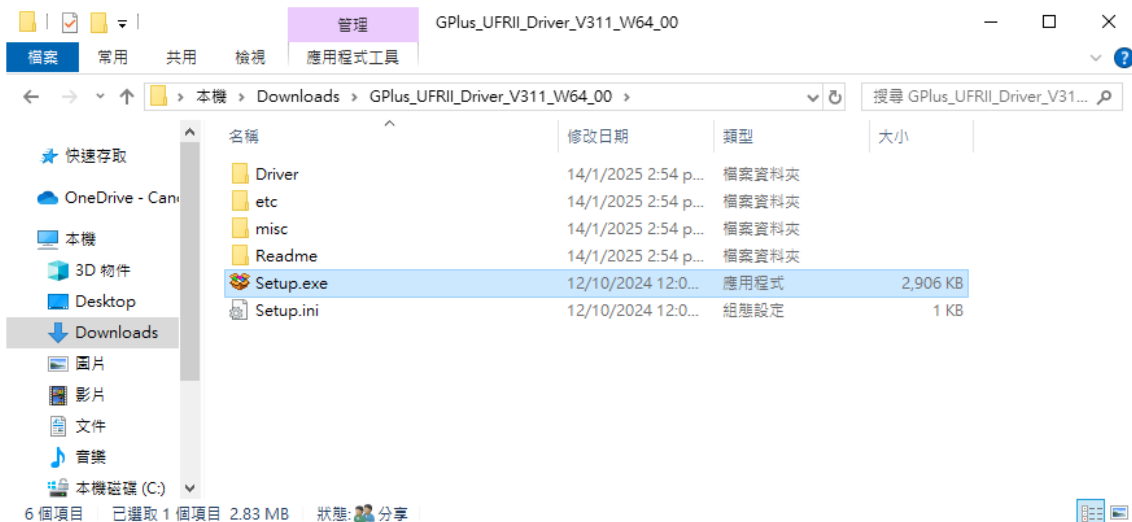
管理

GPlus_UFRII_Driver_V311_W64_00

檔案 常用 共用 檢視 應用程式工具

本機 > Downloads > GPlus_UFRII_Driver_V311_W64_00 >

搜尋 GPlus_UFRII_Driver_V31...

快速存取
OneDrive - Can
本機
3D 物件
Desktop
Downloads
圖片
影片
文件
音樂
本機磁碟 (C:)

| 名稱 | 修改日期 | 類型 | 大小 |
|---|---|---|---|
| Driver | 14/1/2025 2:54 p... | 檔案資料夾 | |
| etc | 14/1/2025 2:54 p... | 檔案資料夾 | |
| misc | 14/1/2025 2:54 p... | 檔案資料夾 | |
| Readme | 14/1/2025 2:54 p... | 檔案資料夾 | |
| Setup.exe | 12/10/2024 12:0... | 應用程式 | 2,906 KB |
| Setup.ini | 12/10/2024 12:0... | 組態設定 | 1 KB |

6 個項目 已選取 1 個項目 2.83 MB 狀態: 分享